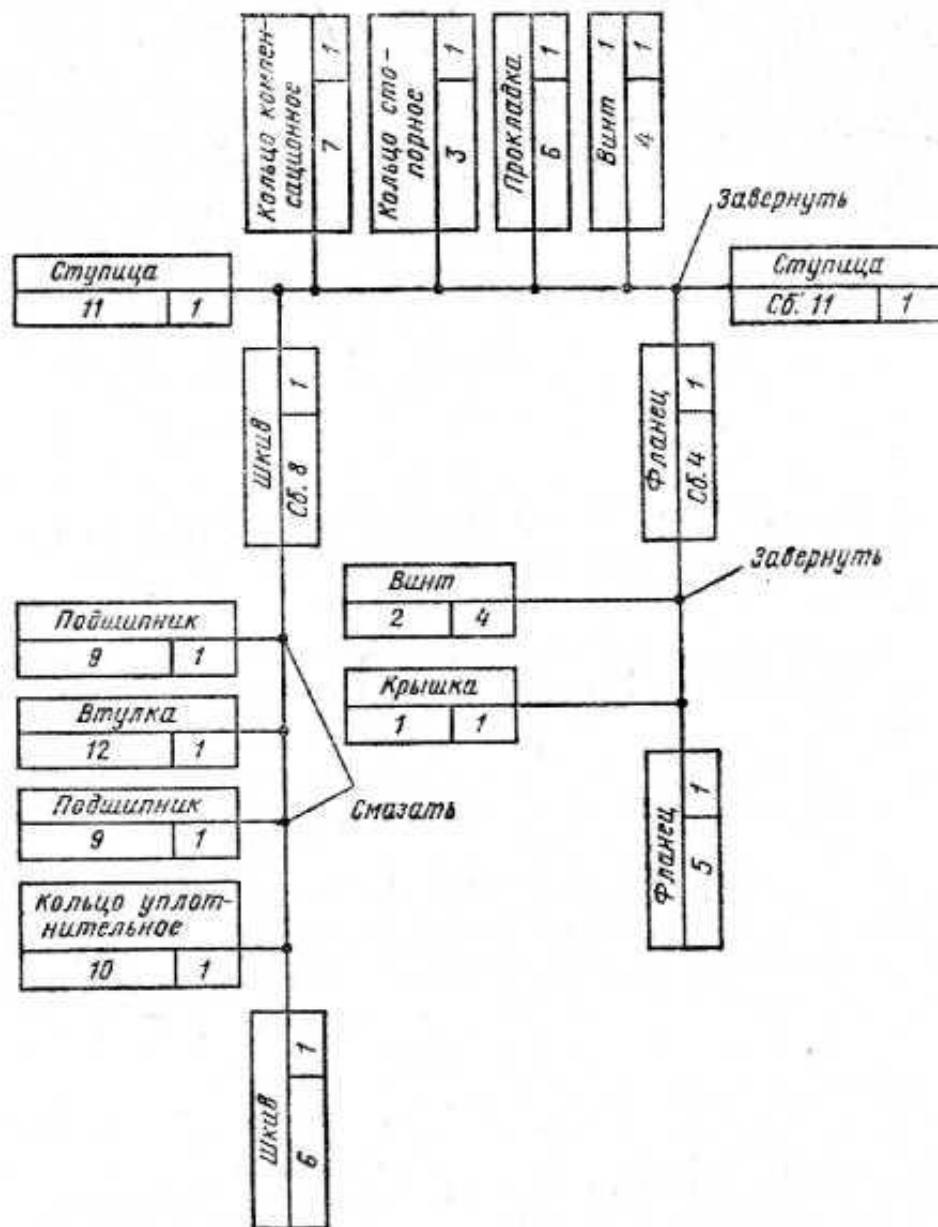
Кольцо компенсационное
7 1

Кольцо стопорное
3 1

Прокладка
6 1

Винт 1
4 1

Завернуть

Ступица
11 1

Ступица
Сб. 11 1

Шкив
Сб. 8 1

Фланец
Сб. 4 1

Завернуть

Винт
2 4

Подшипник
9 1

Крышка
1 1

Втулка
12 1

Подшипник
9 1

Смазать

Фланец
5 1

Кольцо уплотнительное
10 1

Шкив
6 1